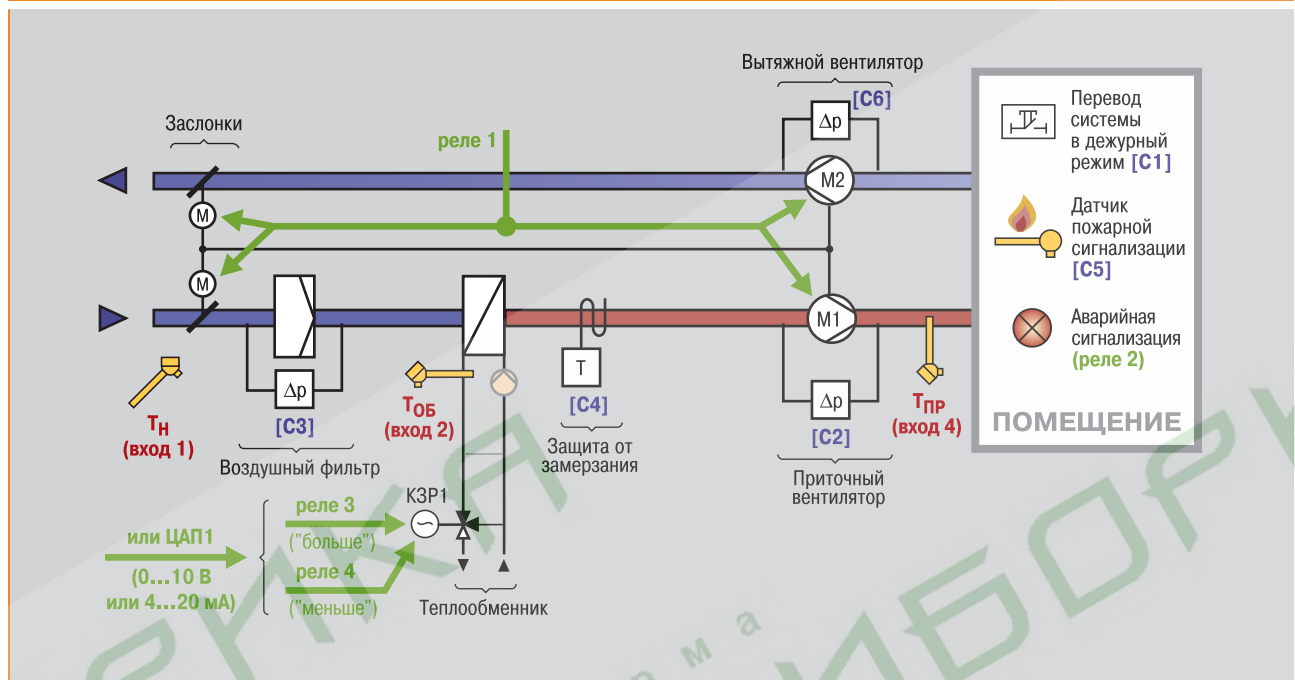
Вытяжной вентилятор

[C6]

$\Delta p$

Заслонки

реле 1

M2

M

M

M1

$\Delta p$

$\Delta p$

$\Delta p$

T

$T_H$
(вход 1)

[C3]
Воздушный фильтр

$T_{ОБ}$
(вход 2)

[C4]
Защита от замерзания

[C2]
Приточный вентилятор

$T_{ПР}$
(вход 4)

Перевод системы в дежурный режим [C1]

Датчик пожарной сигнализации [C5]

Аварийная сигнализация (реле 2)

ПОМЕЩЕНИЕ

или ЦАП1
(0...10 В или 4...20 мА)

реле 3
("больше")
реле 4
("меньше")

КЗР1

Теплообменник

ф и р м а